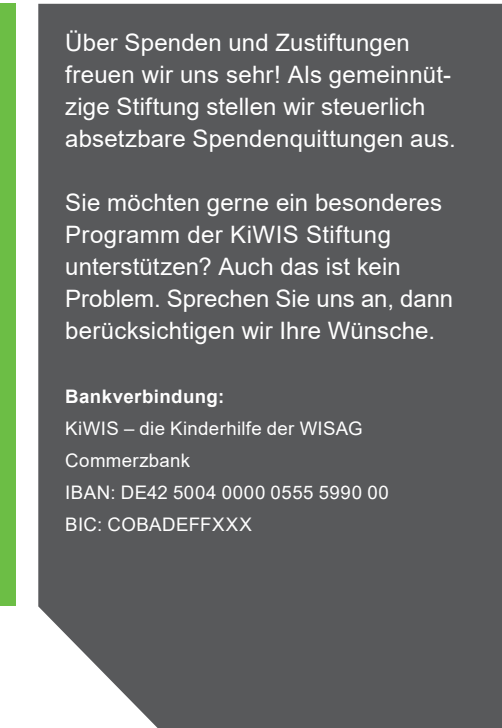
Über Spenden und Zustiftungen freuen wir uns sehr! Als gemeinnützige Stiftung stellen wir steuerlich absetzbare Spendenquittungen aus.

Sie möchten gerne ein besonderes Programm der KiWIS Stiftung unterstützen? Auch das ist kein Problem. Sprechen Sie uns an, dann berücksichtigen wir Ihre Wünsche.

**Bankverbindung:**
KiWIS – die Kinderhilfe der WISAG
Commerzbank
IBAN: DE42 5004 0000 0555 5990 00
BIC: COBADEFFXXX